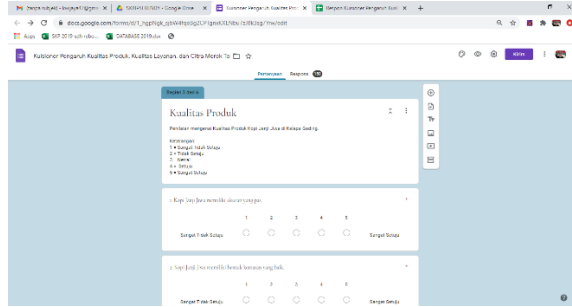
Zenza nuly.ai - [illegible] | 5809 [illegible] - Google Drive | Kuisioner Pengaruh Kualitas Prod | Respon Kuisioner Pengaruh Kuali

docs.google.com/forms/d/1_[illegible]/edit

Apps | SKP 2019 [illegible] | DATABASE 2019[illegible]

Kuisioner Pengaruh Kualitas Produk, Kualitas Layanan, dan Citra Merek Te

Kirim

Pertanyaan | Respons

Bagian 2 dari 6

Kualitas Produk

Penilaian mengenai Kualitas Produk Kopi Janji Jiwa di Kelapa Gading

Keterangan
1 = Sangat Tidak Setuju
2 = Tidak Setuju
3 = Apatis
4 = Setuju
5 = Sangat Setuju

1. Kopi Janji Jiwa memiliki aroma yang pas *

| | 1 | 2 | 3 | 4 | 5 | |
|---|---|---|---|---|---|---|
| Sangat Tidak Setuju | ○ | ○ | ○ | ○ | ○ | Sangat Setuju |

2. Kopi Janji Jiwa memiliki bentuk kemasan yang baik *

| | 1 | 2 | 3 | 4 | 5 | |
|---|---|---|---|---|---|---|
| Sangat Tidak Setuju | ○ | ○ | ○ | ○ | ○ | Sangat Setuju |